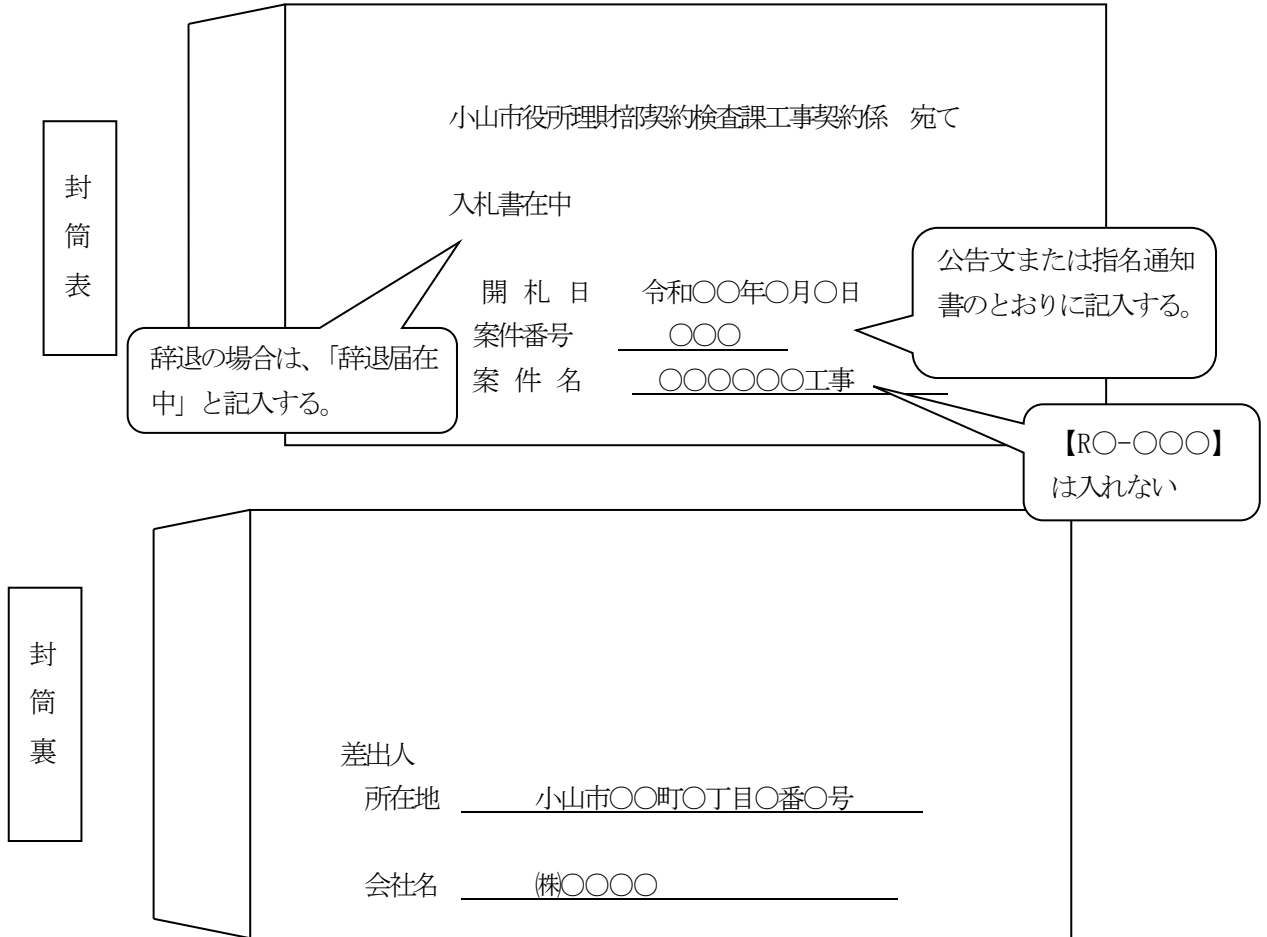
封筒表

小山市役所理財部契約検査課工事契約係　宛て

入札書在中

開 札 日　令和〇〇年〇月〇日
案件番号　〇〇〇
案 件 名　〇〇〇〇〇〇工事

公告文または指名通知書のとおりに記入する。

辞退の場合は、「辞退届在中」と記入する。

【R〇−〇〇〇】は入れない

封筒裏

差出人
所在地　小山市〇〇町〇丁目〇番〇号

会社名　㈱〇〇〇〇